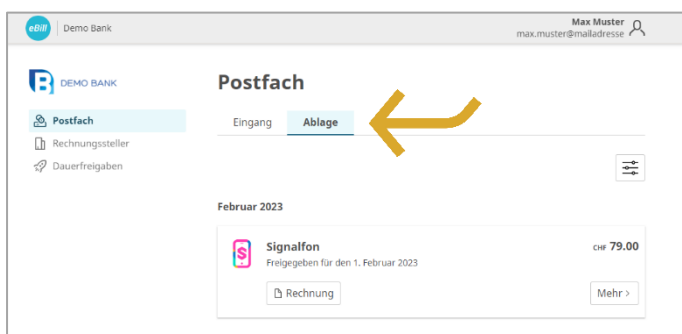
eBill | Demo Bank

Max Muster
max.muster@mailadresse

DEMO BANK

Postfach
Rechnungssteller
Dauerfreigaben

Postfach

Eingang | Ablage

Februar 2023

Signalfon
Freigegeben für den 1. Februar 2023

CHF 79.00

Rechnung

Mehr >